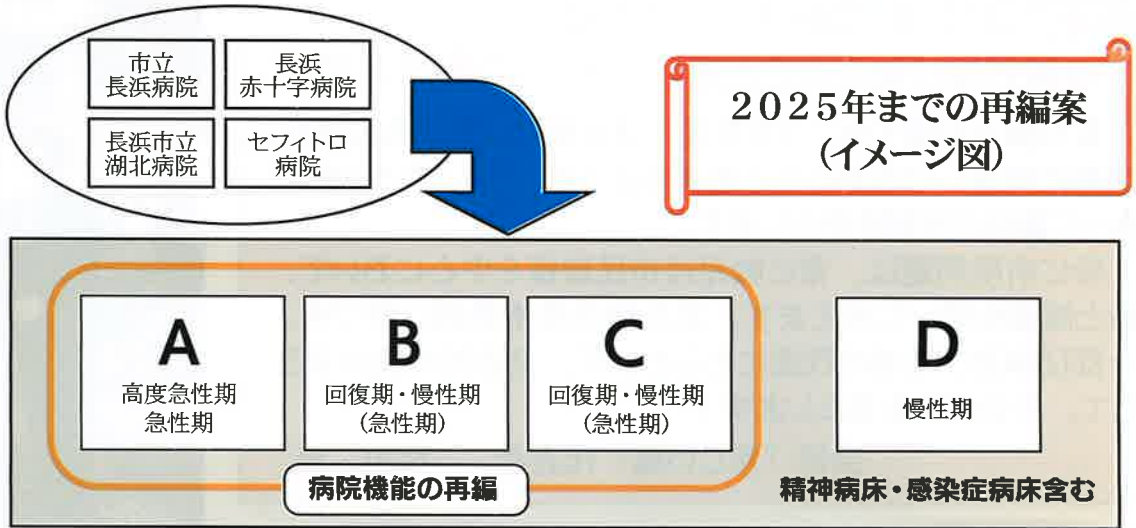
市立
長浜病院

長浜
赤十字病院

長浜市立
湖北病院

セフィトロ
病院

2025年までの再編案
(イメージ図)

A
高度急性期
急性期

B
回復期・慢性期
(急性期)

C
回復期・慢性期
(急性期)

D
慢性期

病院機能の再編

精神病床・感染症病床含む